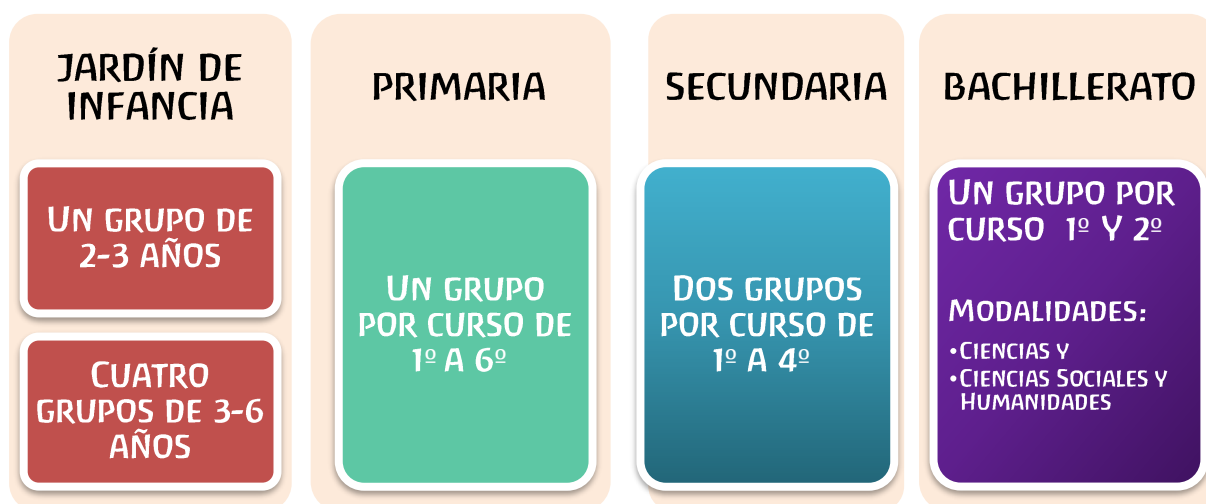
JARDÍN DE INFANCIA

Un grupo de 2-3 años

Cuatro grupos de 3-6 años

PRIMARIA

Un grupo por curso de 1º a 6º

SECUNDARIA

Dos grupos por curso de 1º a 4º

BACHILLERATO

Un grupo por curso 1º y 2º

Modalidades:

• Ciencias y
• Ciencias Sociales y Humanidades